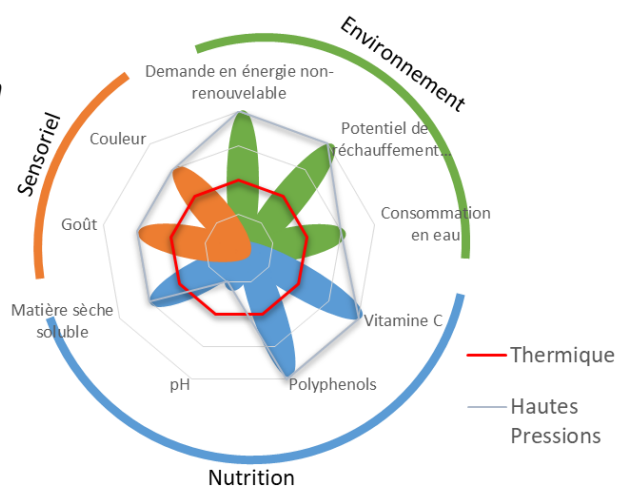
Environnement

Sensoriel

Demande en énergie non-renouvelable

Potentiel de réchauffement...

Consommation en eau

Vitamine C

Polyphenols

pH

Matière sèche soluble

Goût

Couleur

Nutrition

Thermique

Hautes Pressions